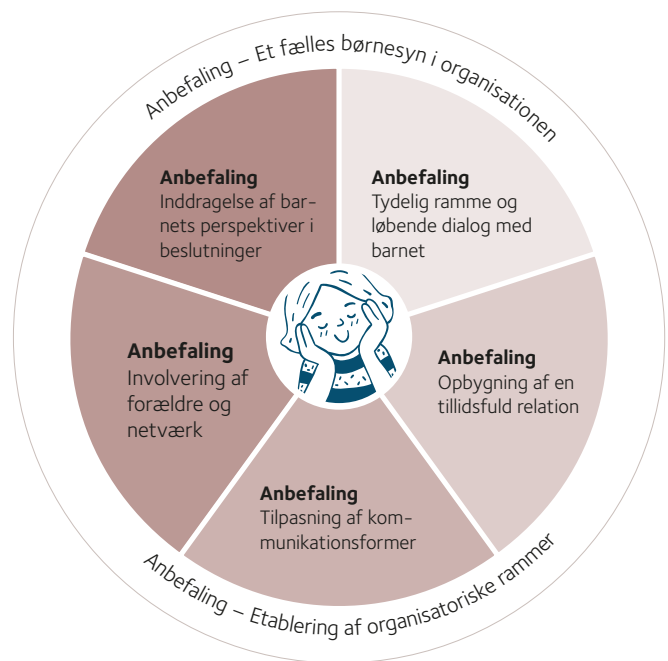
Anbefaling – Et fælles børnesyn i organisationen

Anbefaling
Inddragelse af barnets perspektiver i beslutninger

Anbefaling
Tydelig ramme og løbende dialog med barnet

Anbefaling
Involvering af forældre og netværk

Anbefaling
Opbygning af en tillidsfuld relation

Anbefaling
Tilpasning af kommunikationsformer

Anbefaling – Etablering af organisatoriske rammer